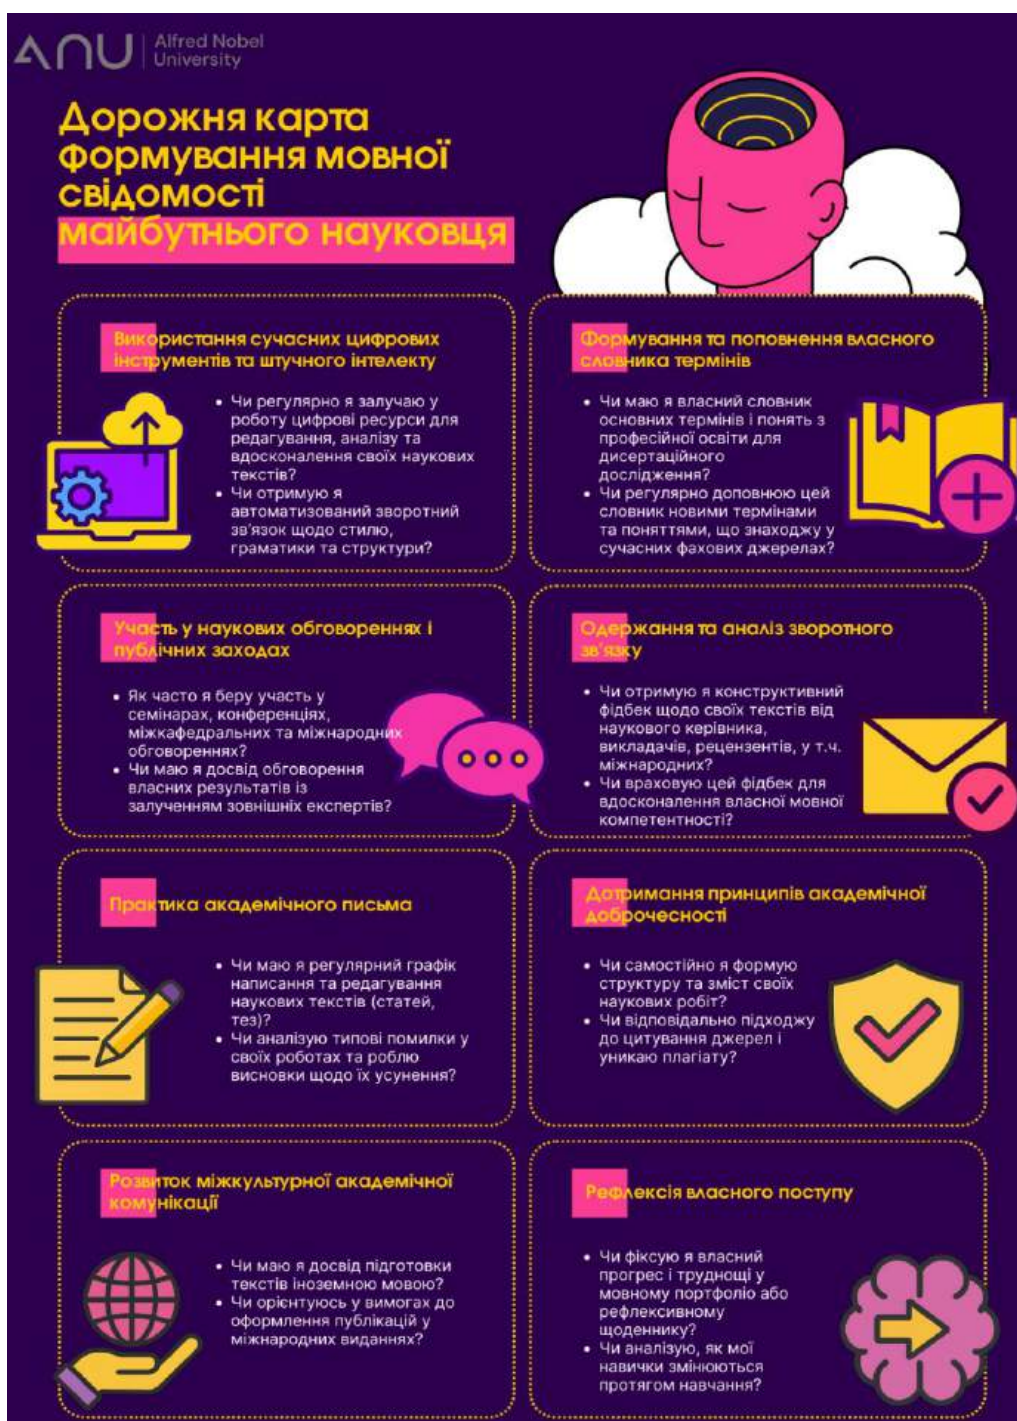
ANU Alfred Nobel University

Дорожня карта формування мовної свідомості майбутнього науковця

Використання сучасних цифрових інструментів та штучного інтелекту

• Чи регулярно я залучаю у роботу цифрові ресурси для редагування, аналізу та вдосконалення своїх наукових текстів?
• Чи отримую я автоматизований зворотний зв'язок щодо стилю, граматики та структури?

Формування та поповнення власного словника термінів

• Чи маю я власний словник основних термінів і понять з професійної освіти для дисертаційного дослідження?
• Чи регулярно доповнюю цей словник новими термінами та поняттями, що знаходжу у сучасних фахових джерелах?

Участь у наукових обговореннях і публічних заходах

• Як часто я беру участь у семінарах, конференціях, міжкафедральних та міжнародних обговореннях?
• Чи маю я досвід обговорення власних результатів із залученням зовнішніх експертів?

Одержання та аналіз зворотного зв'язку

• Чи отримую я конструктивний фідбек щодо своїх текстів від наукового керівника, викладачів, рецензентів, у т.ч. міжнародних?
• Чи враховую цей фідбек для вдосконалення власної мовної компетентності?

Практика академічного письма

• Чи маю я регулярний графік написання та редагування наукових текстів (статей, тез)?
• Чи аналізую типові помилки у своїх роботах та роблю висновки щодо їх усунення?

Дотримання принципів академічної доброчесності

• Чи самостійно я формую структуру та зміст своїх наукових робіт?
• Чи відповідально підходжу до цитування джерел і уникаю плагіату?

Розвиток міжкультурної академічної комунікації

• Чи маю я досвід підготовки текстів іноземною мовою?
• Чи орієнтуюсь у вимогах до оформлення публікацій у міжнародних виданнях?

Рефлексія власного поступу

• Чи фіксую я власний прогрес і труднощі у мовному портфоліо або рефлексивному щоденнику?
• Чи аналізую, як мої навички змінюються протягом навчання?